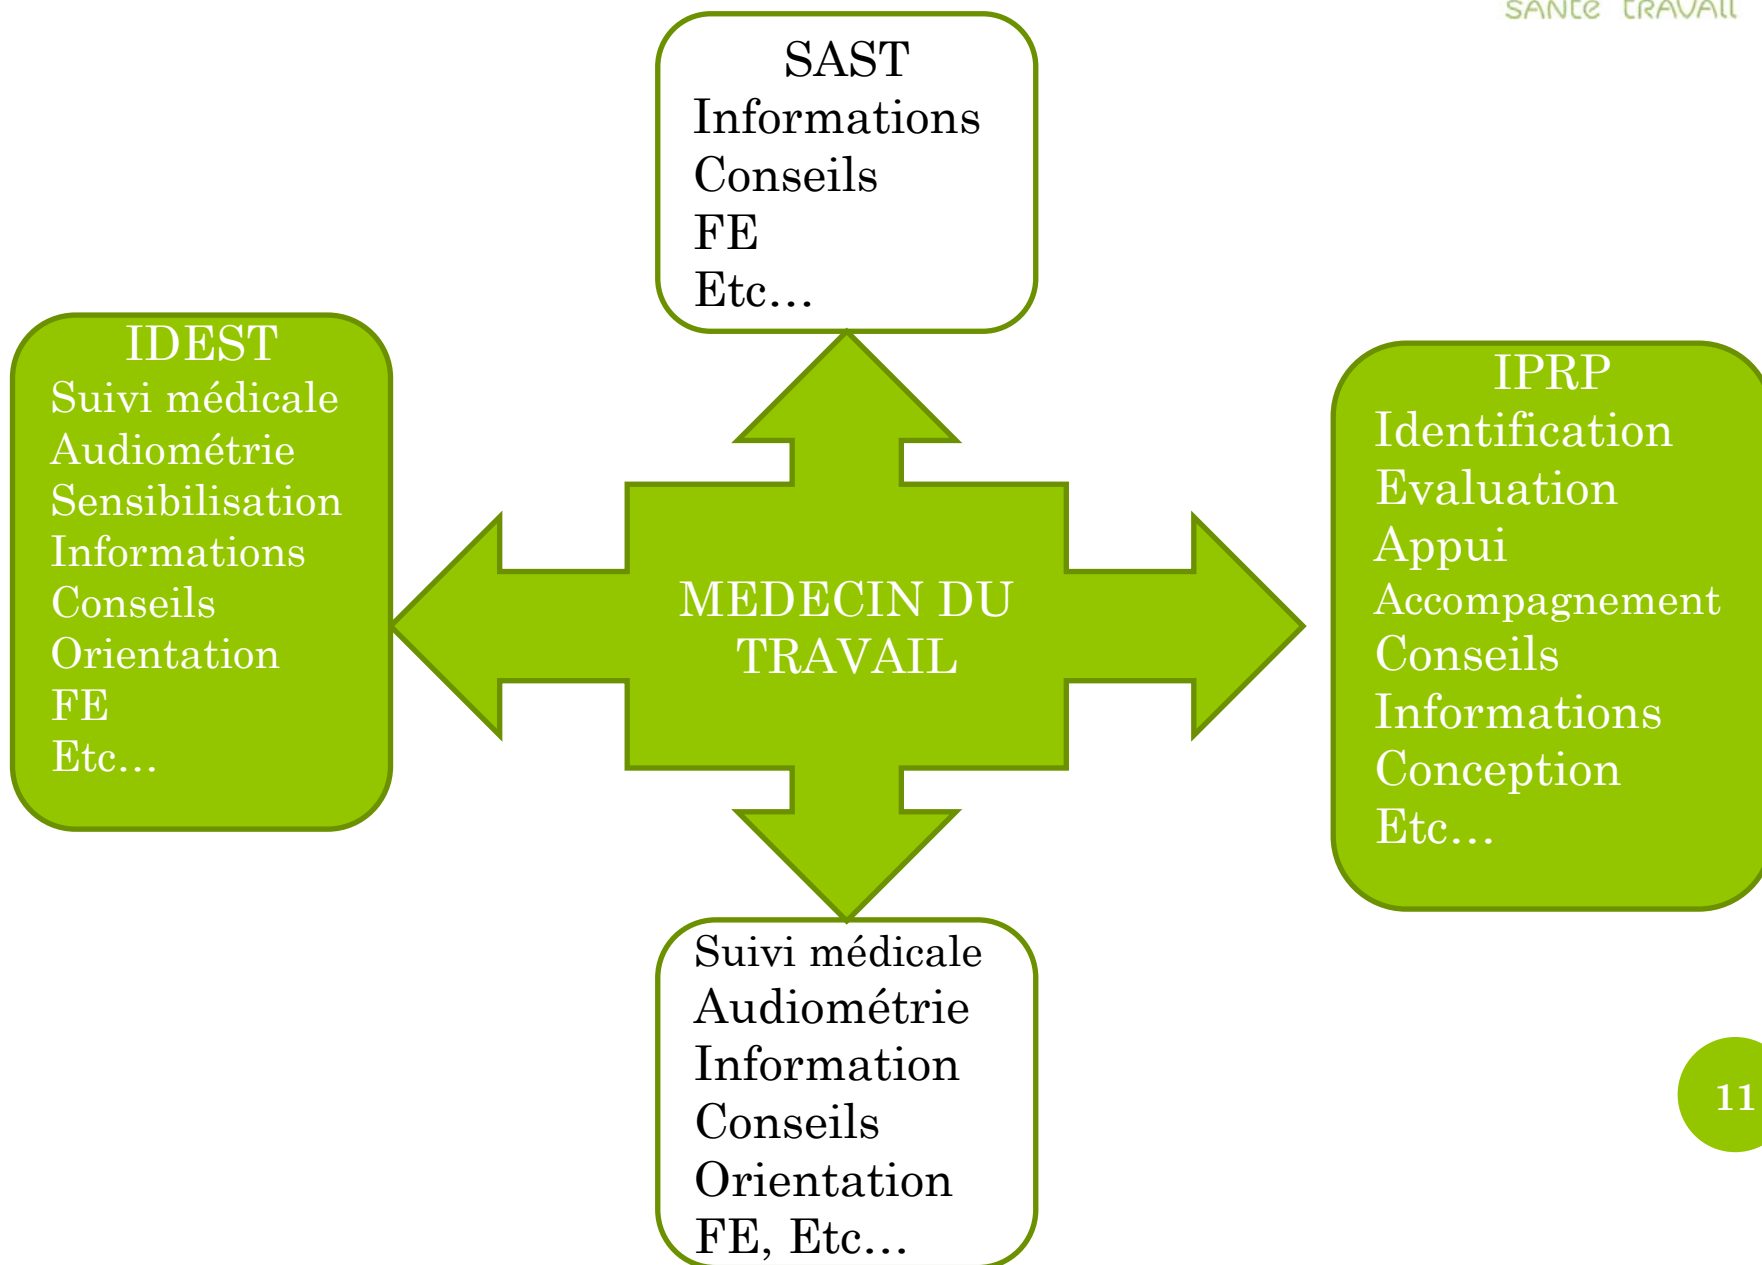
SANTE TRAVAIL

SAST
Informations
Conseils
FE
Etc…

IDEST
Suivi médicale
Audiométrie
Sensibilisation
Informations
Conseils
Orientation
FE
Etc…

MEDECIN DU TRAVAIL

IPRP
Identification
Evaluation
Appui
Accompagnement
Conseils
Informations
Conception
Etc…

Suivi médicale
Audiométrie
Information
Conseils
Orientation
FE, Etc…

11